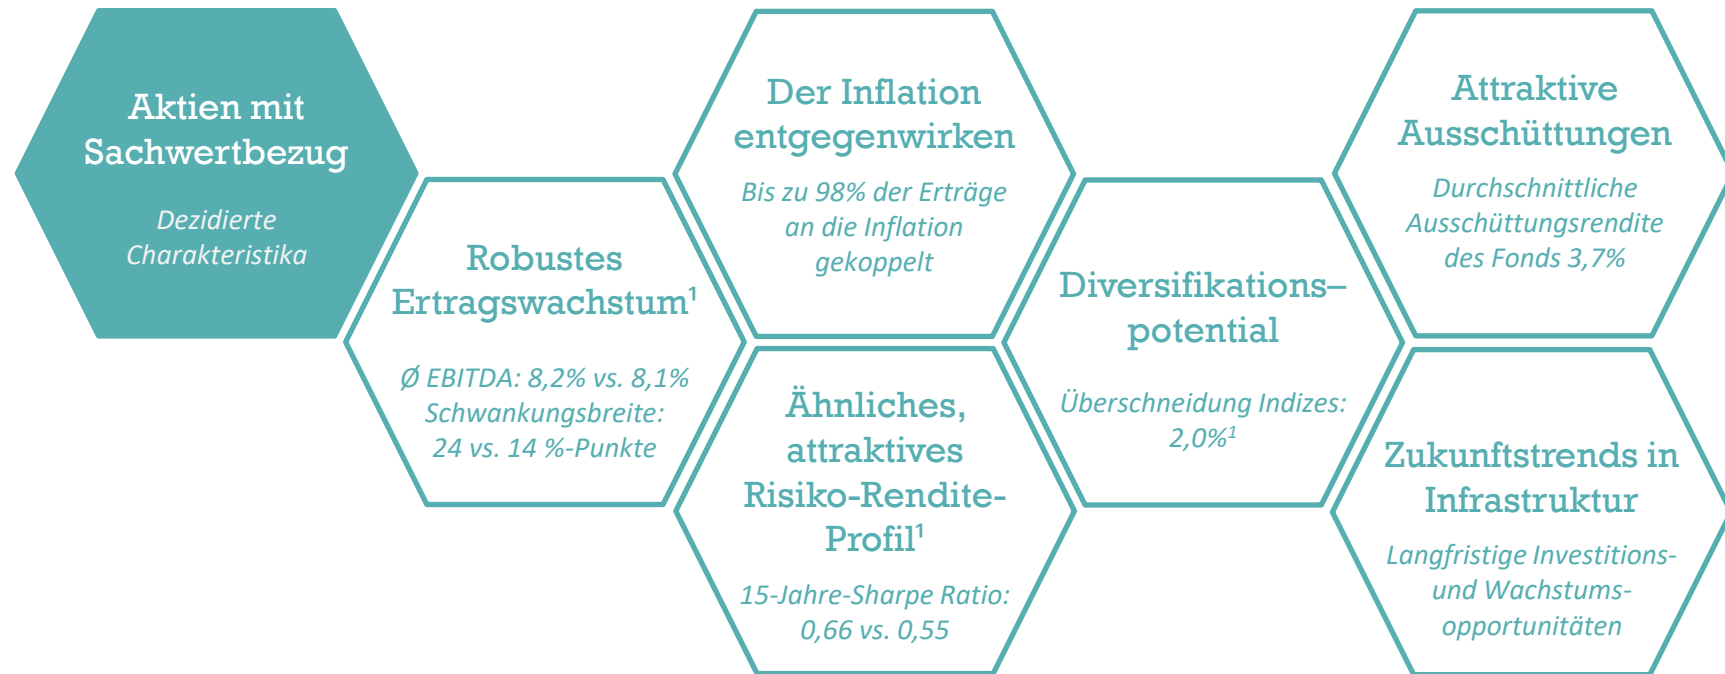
Aktien mit Sachwertbezug

Dezidierte Charakteristika

Robustes Ertragswachstum$^1$

Ø EBITDA: 8,2% vs. 8,1%
Schwankungsbreite: 24 vs. 14 %-Punkte

Der Inflation entgegenwirken

Bis zu 98% der Erträge an die Inflation gekoppelt

Ähnliches, attraktives Risiko-Rendite-Profil$^1$

15-Jahre-Sharpe Ratio: 0,66 vs. 0,55

Diversifikations–potential

Überschneidung Indizes: 2,0%$^1$

Attraktive Ausschüttungen

Durchschnittliche Ausschüttungsrendite des Fonds 3,7%

Zukunftstrends in Infrastruktur

Langfristige Investitions- und Wachstums-opportunitäten